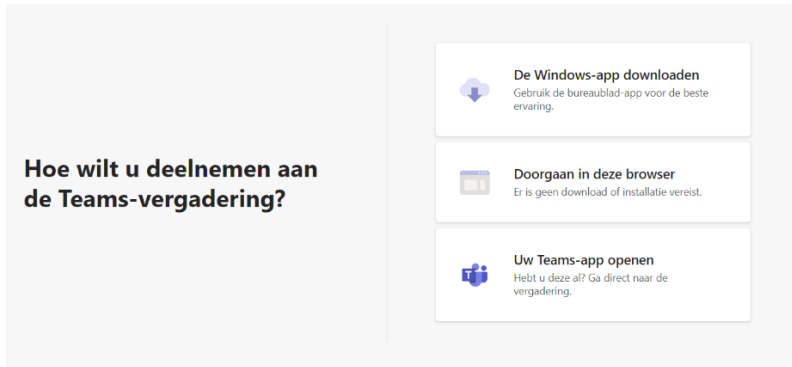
Hoe wilt u deelnemen aan de Teams-vergadering?

De Windows-app downloaden
Gebruik de bureaublad-app voor de beste ervaring.

Doorgaan in deze browser
Er is geen download of installatie vereist.

Uw Teams-app openen
Hebt u deze al? Ga direct naar de vergadering.